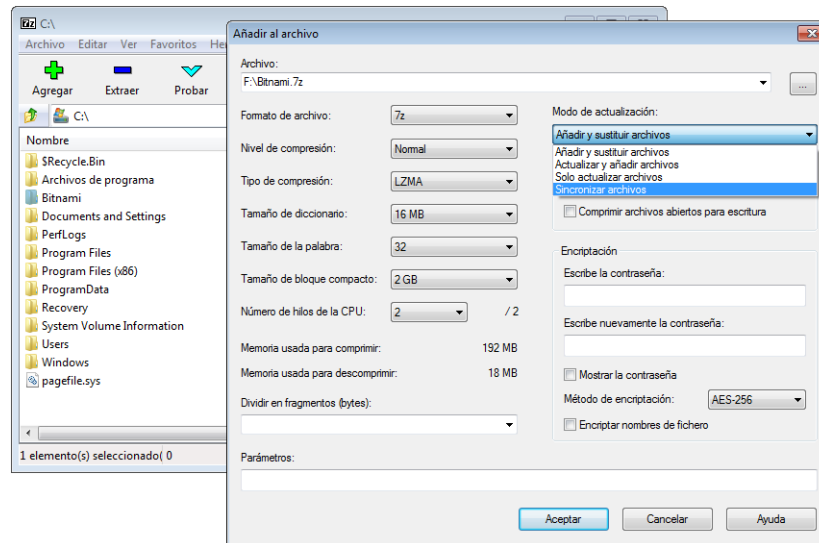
C:\
Archivo Editar Ver Favoritos He
Agregar Extraer Probar
C:\
Nombre
$Recycle.Bin
Archivos de programa
Bitnami
Documents and Settings
PerfLogs
Program Files
Program Files (x86)
ProgramData
Recovery
System Volume Information
Users
Windows
pagefile.sys
1 elemento(s) seleccionado( 0

Añadir al archivo
Archivo:
F:\Bitnami.7z
...
Formato de archivo: 7z
Nivel de compresión: Normal
Tipo de compresión: LZMA
Tamaño de diccionario: 16 MB
Tamaño de la palabra: 32
Tamaño de bloque compacto: 2 GB
Número de hilos de la CPU: 2 / 2
Memoria usada para comprimir: 192 MB
Memoria usada para descomprimir: 18 MB
Dividir en fragmentos (bytes):
Parámetros:
Modo de actualización:
Añadir y sustituir archivos
Añadir y sustituir archivos
Actualizar y añadir archivos
Solo actualizar archivos
Sincronizar archivos
Comprimir archivos abiertos para escritura
Encriptación
Escribe la contraseña:
Escribe nuevamente la contraseña:
Mostrar la contraseña
Método de encriptación: AES-256
Encriptar nombres de fichero
Aceptar Cancelar Ayuda